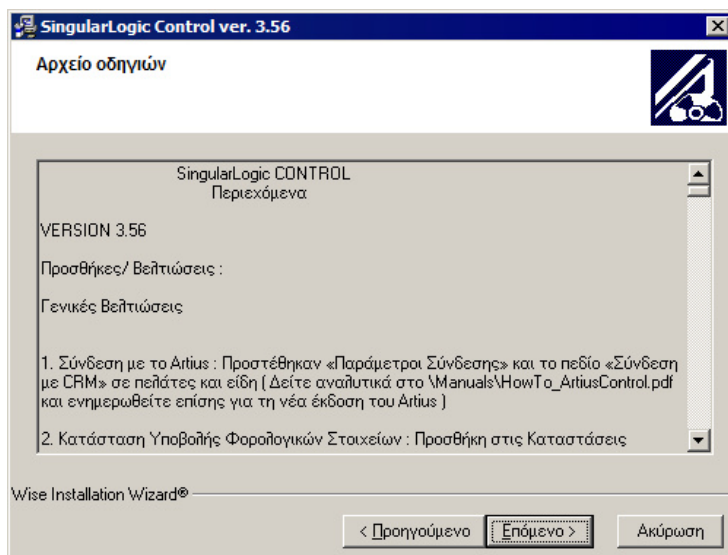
SingularLogic Control ver. 3.56

Αρχείο οδηγιών

SingularLogic CONTROL
Περιεχόμενα

VERSION 3.56

Προσθήκες/ Βελτιώσεις :

Γενικές Βελτιώσεις

1. Σύνδεση με το Artius : Προστέθηκαν «Παράμετροι Σύνδεσης» και το πεδίο «Σύνδεση με CRM» σε πελάτες και είδη ( Δείτε αναλυτικά στο \Manuals\HowTo_ArtiusControl.pdf και ενημερωθείτε επίσης για τη νέα έκδοση του Artius )

2. Κατάσταση Υποβολής Φορολογικών Στοιχείων : Προσθήκη στις Καταστάσεις

Wise Installation Wizard®

< Προηγούμενο

Επόμενο >

Ακύρωση